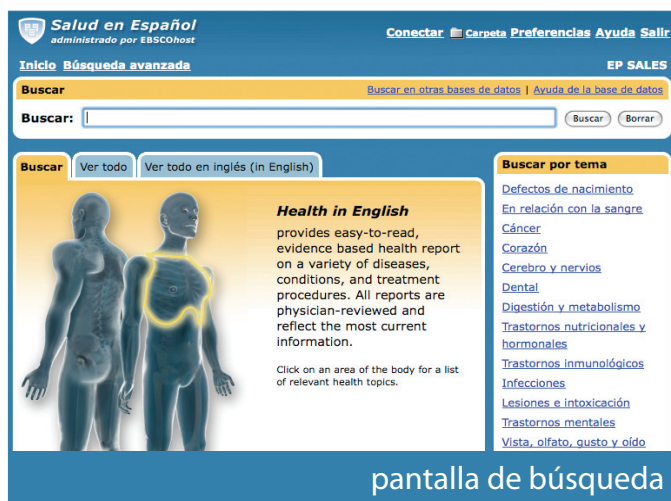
Salud en Español
administrado por EBSCOhost

Conectar Carpeta Preferencias Ayuda Salir

Inicio Búsqueda avanzada

EP SALES

Buscar

Buscar en otras bases de datos | Ayuda de la base de datos

Buscar:

Buscar Borrar

Buscar Ver todo Ver todo en inglés (in English)

Health in English provides easy-to-read, evidence based health report on a variety of diseases, conditions, and treatment procedures. All reports are physician-reviewed and reflect the most current information.

Click on an area of the body for a list of relevant health topics.

Buscar por tema

Defectos de nacimiento
En relación con la sangre
Cáncer
Corazón
Cerebro y nervios
Dental
Digestión y metabolismo
Trastornos nutricionales y hormonales
Trastornos inmunológicos
Infecciones
Lesiones e intoxicación
Trastornos mentales
Vista, olfato, gusto y oído

pantalla de búsqueda